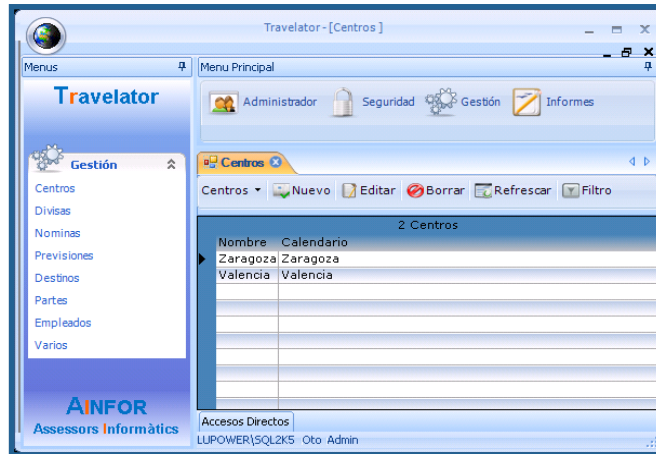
Travelator - [Centros]

Menus

Menu Principal

Travelator

Administrador Seguridad Gestión Informes

Gestión

Centros

Centros
Divisas
Nominas
Previsiones
Destinos
Partes
Empleados
Varios

Centros ▾ Nuevo Editar Borrar Refrescar Filtro

2 Centros

| Nombre | Calendario |
|---|---|
| Zaragoza | Zaragoza |
| Valencia | Valencia |

AINFOR
Assessors Informàtics

Accesos Directos

LUPOWER\SQL2K5 Oto Admin